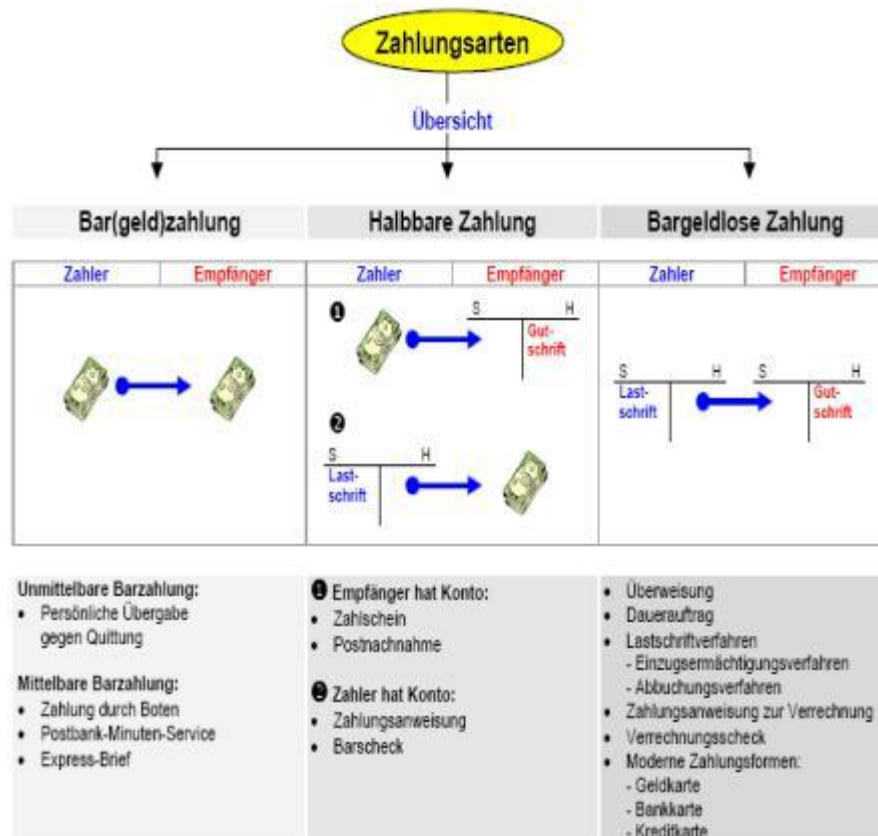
Zahlungsarten

Übersicht

Bar(geld)zahlung

Halbbare Zahlung

Bargeldlose Zahlung

| Zahler | Empfänger | Zahler | Empfänger | Zahler | Empfänger |
|---|---|---|---|---|---|

❶ S H Gutschrift

❷ S H Lastschrift

S H Lastschrift S H Gutschrift

Unmittelbare Barzahlung:
• Persönliche Übergabe gegen Quittung

Mittelbare Barzahlung:
• Zahlung durch Boten
• Postbank-Minuten-Service
• Express-Brief

❶ Empfänger hat Konto:
• Zahlschein
• Postnachnahme

❷ Zahler hat Konto:
• Zahlungsanweisung
• Barscheck

• Überweisung
• Dauerauftrag
• Lastschriftverfahren
- Einzugsermächtigungsverfahren
- Abbuchungsverfahren
• Zahlungsanweisung zur Verrechnung
• Verrechnungsscheck
• Moderne Zahlungsformen:
- Geldkarte
- Bankkarte
- Kreditkarte